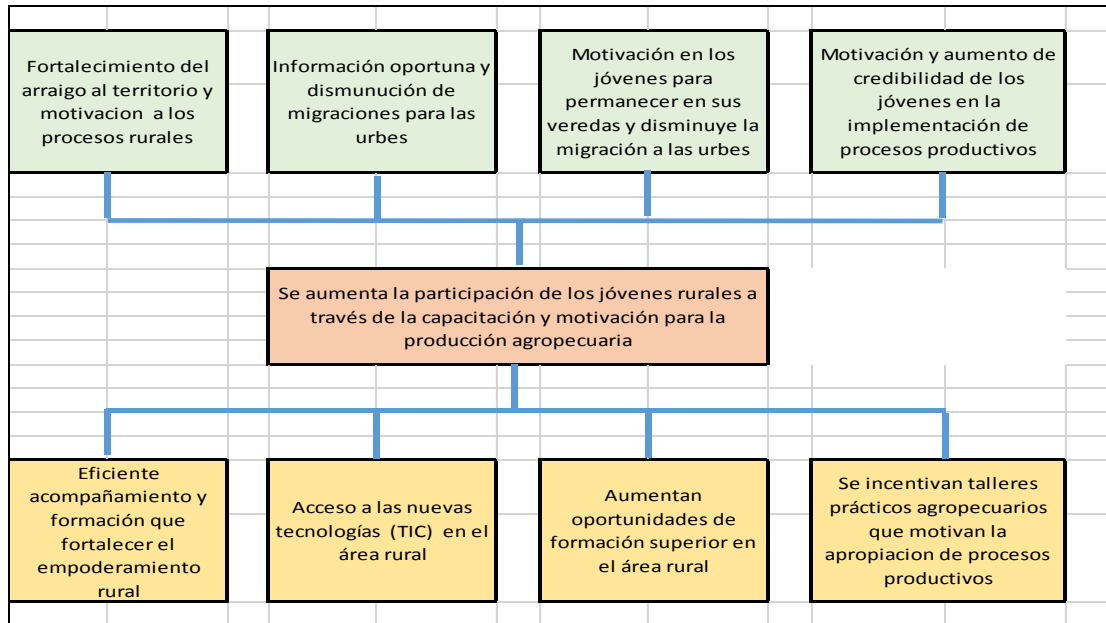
Fortalecimiento del arraigo al territorio y motivacion a los procesos rurales

Información oportuna y dismunución de migraciones para las urbes

Motivación en los jóvenes para permanecer en sus veredas y disminuye la migración a las urbes

Motivación y aumento de credibilidad de los jóvenes en la implementación de procesos productivos

Se aumenta la participación de los jóvenes rurales a través de la capacitación y motivación para la producción agropecuaria

Eficiente acompañamiento y formación que fortalecer el empoderamiento rural

Acceso a las nuevas tecnologías (TIC) en el área rural

Aumentan oportunidades de formación superior en el área rural

Se incentivan talleres prácticos agropecuarios que motivan la apropiacion de procesos productivos